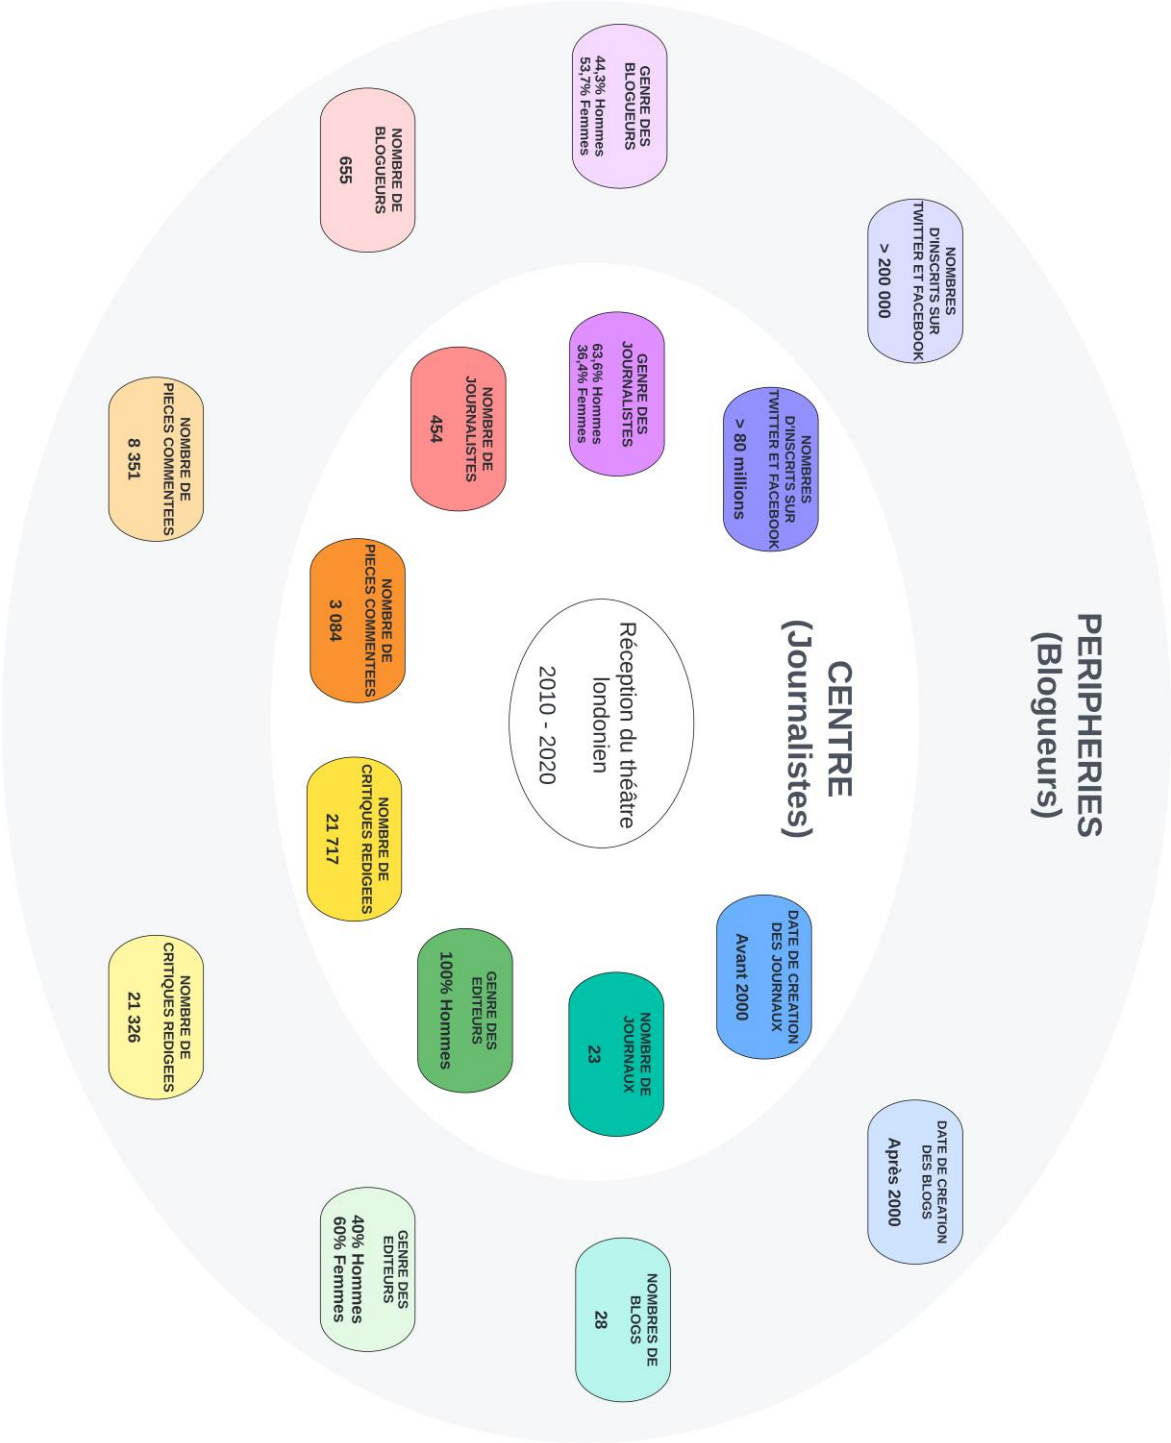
PERIPHERIES
(Blogueurs)

CENTRE
(Journalistes)

Réception du théâtre londonien
2010 - 2020

NOMBRES D'INSCRITS SUR TWITTER ET FACEBOOK
> 80 millions

GENRE DES JOURNALISTES
63,6% Hommes
36,4% Femmes

NOMBRE DE JOURNALISTES
454

NOMBRE DE PIECES COMMENTEES
3 084

NOMBRE DE CRITIQUES REDIGEES
21 717

GENRE DES EDITEURS
100% Hommes

NOMBRE DE JOURNAUX
23

DATE DE CREATION DES JOURNAUX
Avant 2000

NOMBRES D'INSCRITS SUR TWITTER ET FACEBOOK
> 200 000

GENRE DES BLOGUEURS
44,3% Hommes
53,7% Femmes

NOMBRE DE BLOGUEURS
655

NOMBRE DE PIECES COMMENTEES
8 351

NOMBRE DE CRITIQUES REDIGEES
21 326

GENRE DES EDITEURS
40% Hommes
60% Femmes

NOMBRES DE BLOGS
28

DATE DE CREATION DES BLOGS
Après 2000